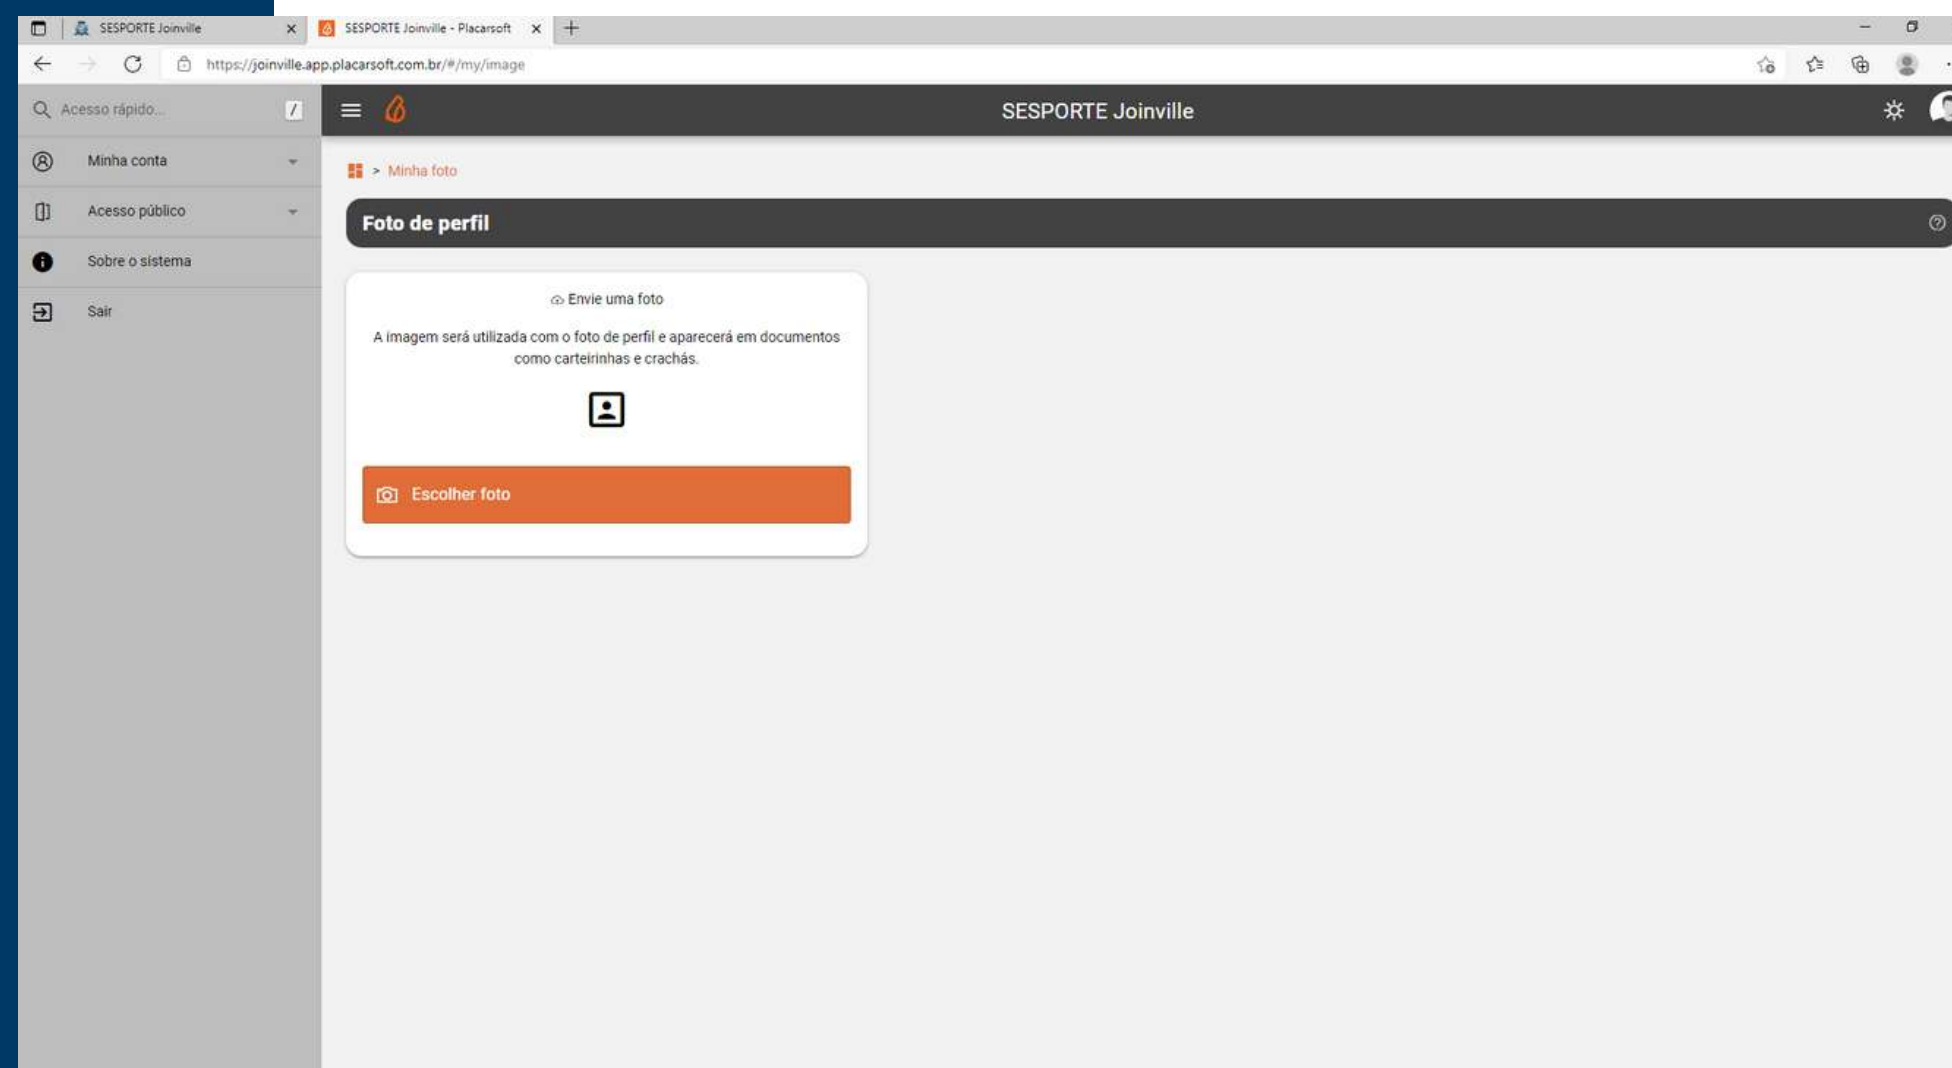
SESPORTE Joinville
SESPORTE Joinville - Placarsoft
https://joinville.app.placarsoft.com.br/#/my/image

Acesso rápido...
/
Minha conta
Acesso público
Sobre o sistema
Sair

SESPORTE Joinville

> Minha foto

Foto de perfil

Envie uma foto

A imagem será utilizada com o foto de perfil e aparecerá em documentos como carteirinhas e crachás.

Escolher foto